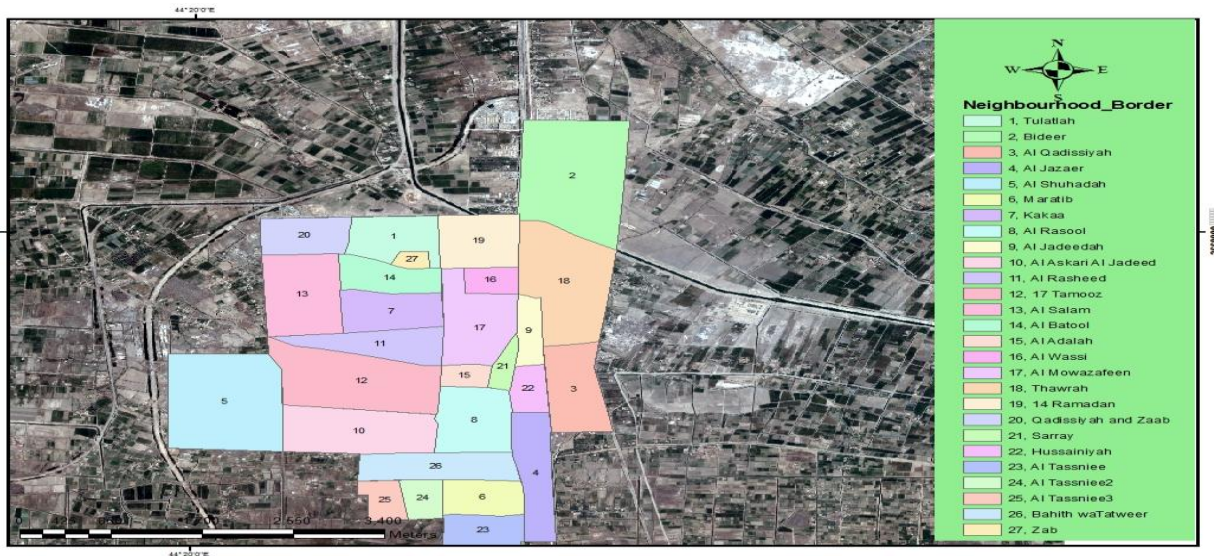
44°20'0"E

20
1
27
19
2
14
16
18
13
7
17
9
11
21
5
12
15
22
3
8
10
26
4
25
24
6
23

0 850 1,700 2,550 3,400
Meters

44°20'0"E

N
W E
S

Neighbourhood_Border
1, Tulatiah
2, Bideer
3, Al Qadissiyah
4, Al Jazaer
5, Al Shuhadah
6, Maratib
7, Kakaa
8, Al Rasool
9, Al Jadeedah
10, Al Askari Al Jadeed
11, Al Rasheed
12, 17 Tamooz
13, Al Salam
14, Al Batool
15, Al Adalah
16, Al Wassi
17, Al Mowazafeen
18, Thawrah
19, 14 Ramadan
20, Qadissiyah and Zaab
21, Sarray
22, Hussainiyah
23, Al Tassniee
24, Al Tassniee2
25, Al Tassniee3
26, Bahith waTatweer
27, Zab